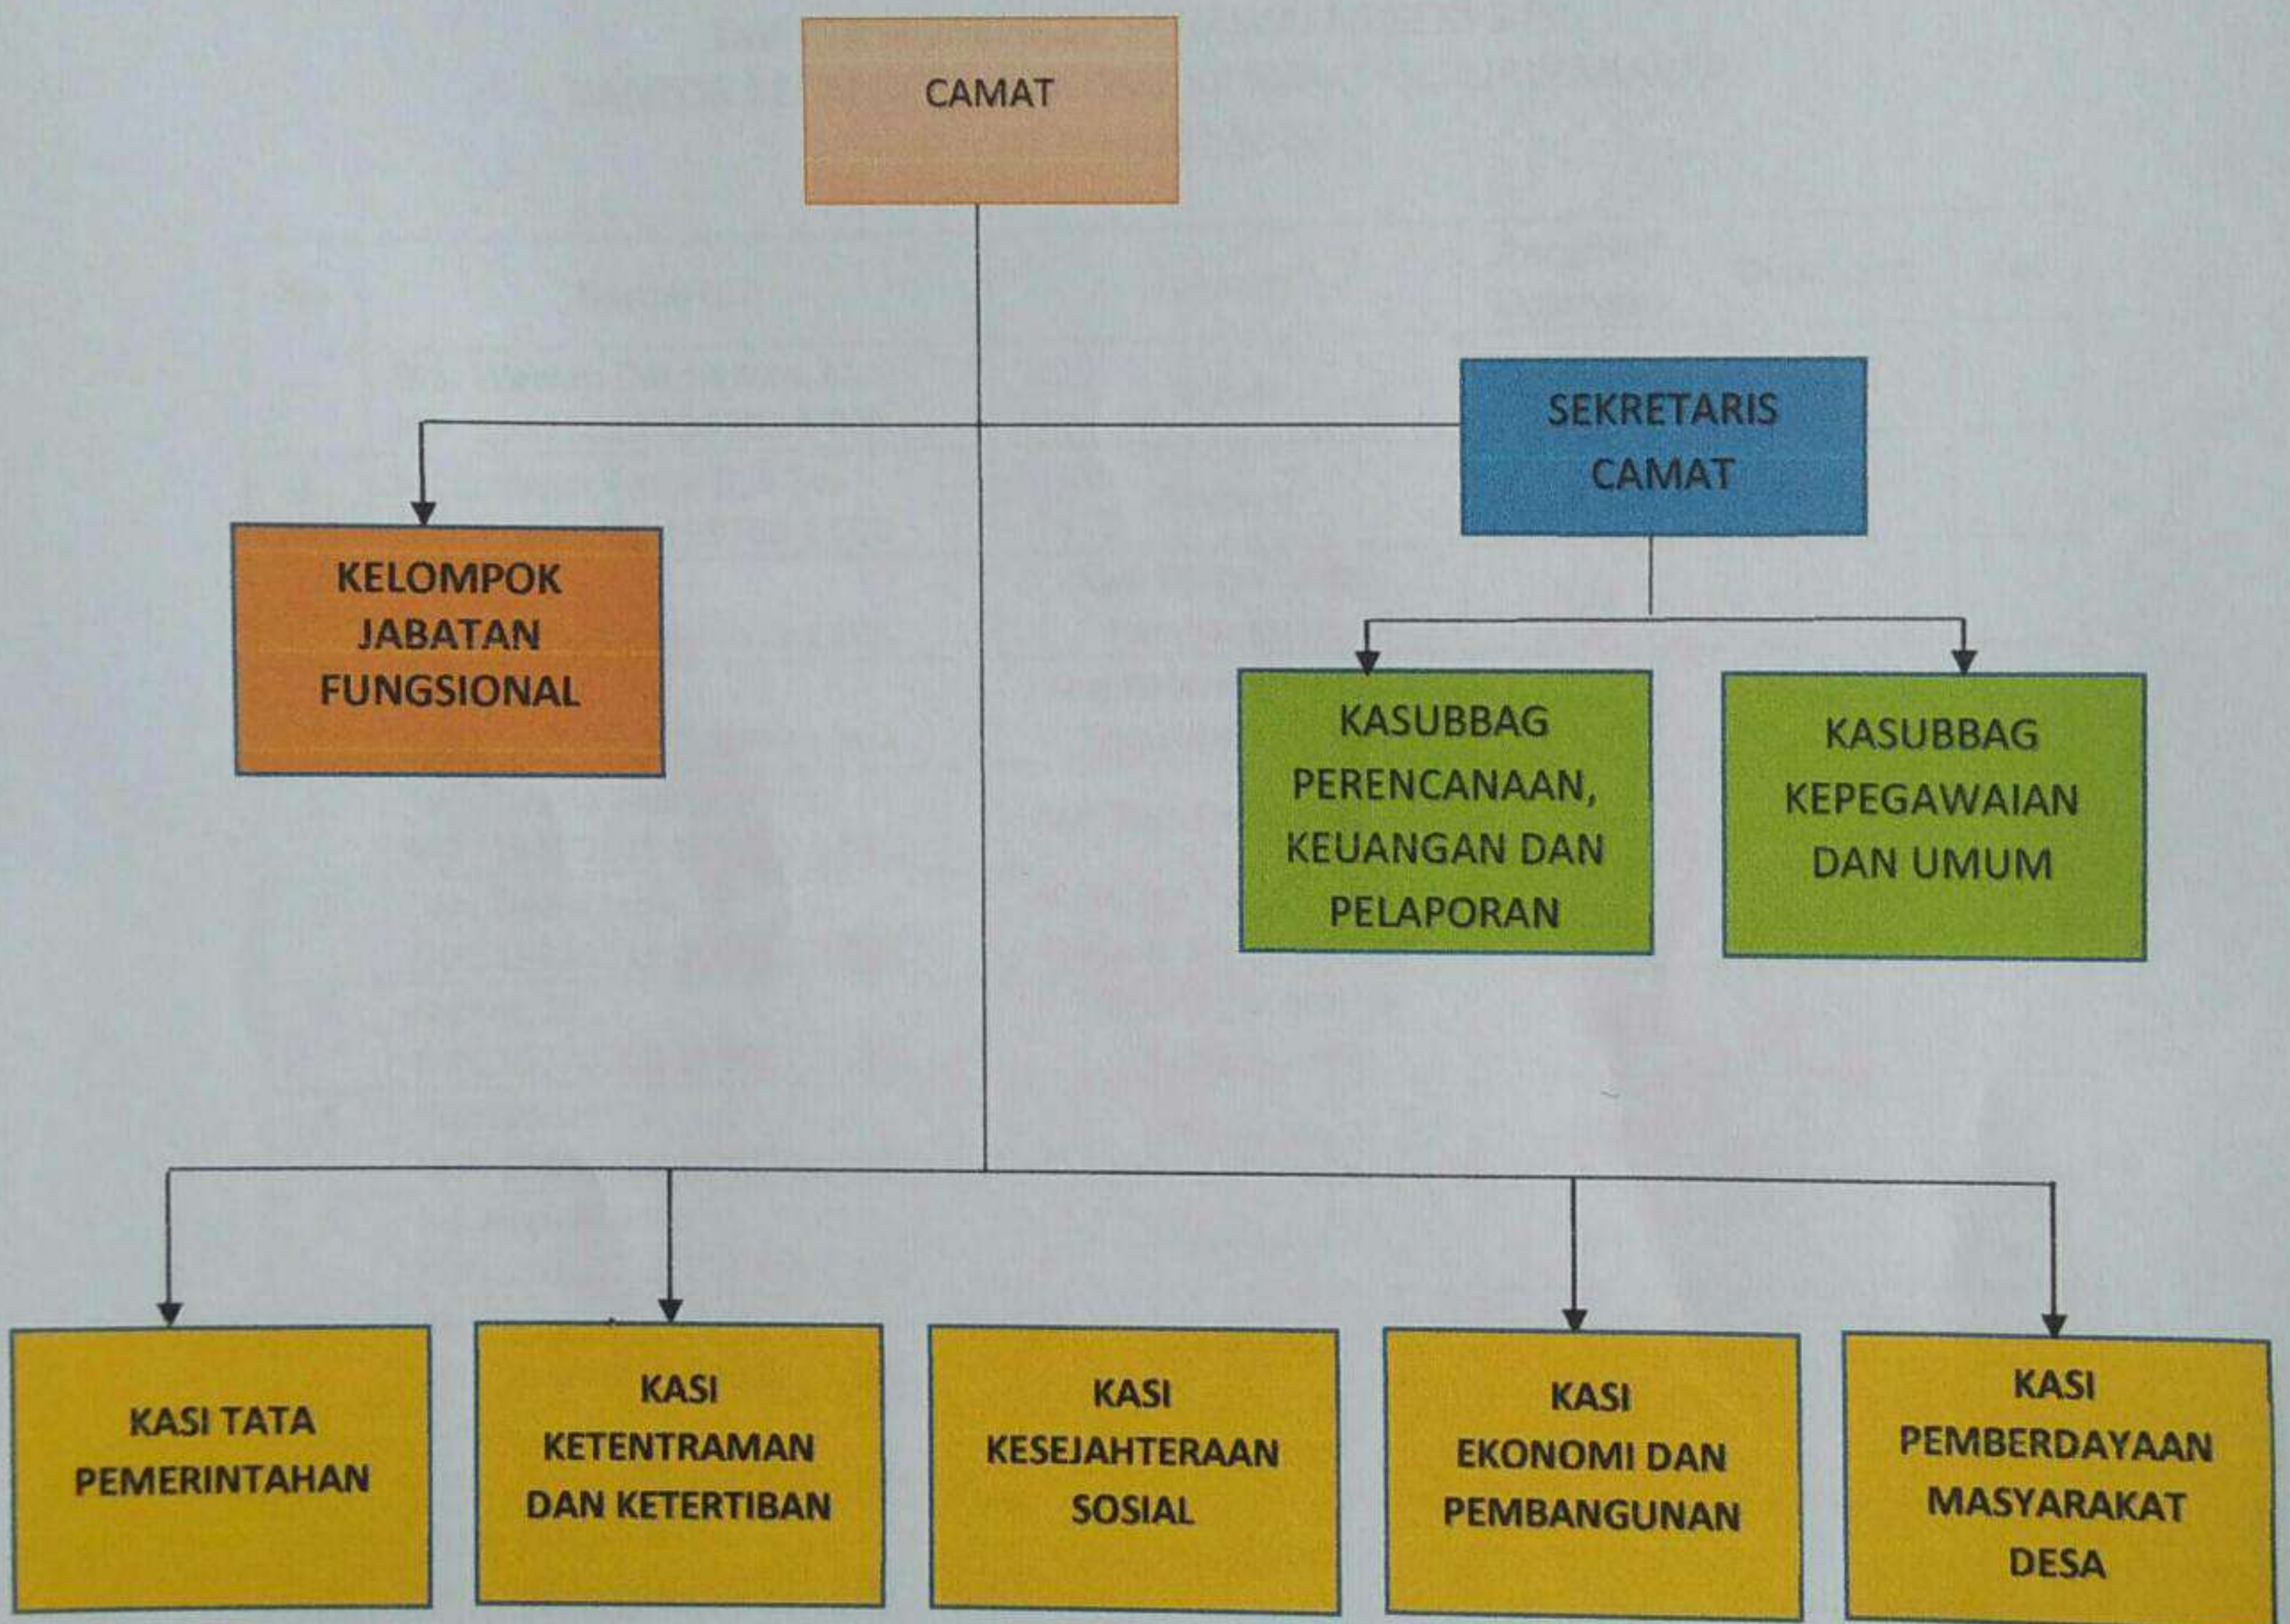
CAMAT

SEKRETARIS CAMAT

KELOMPOK JABATAN FUNGSIONAL

KASUBBAG PERENCANAAN, KEUANGAN DAN PELAPORAN

KASUBBAG KEPEGAWAIAN DAN UMUM

KASI TATA PEMERINTAHAN

KASI KETENTRAMAN DAN KETERTIBAN

KASI KESEJAHTERAAN SOSIAL

KASI EKONOMI DAN PEMBANGUNAN

KASI PEMBERDAYAAN MASYARAKAT DESA